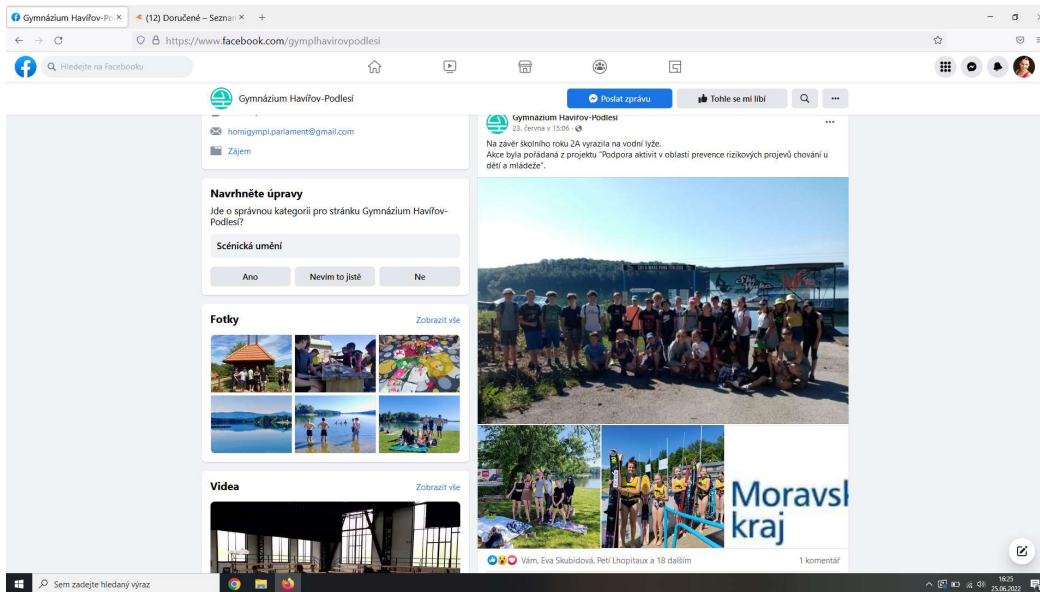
Gymnázium Havířov-Po ×
(12) Doručené – Seznam ×
+

https://www.facebook.com/gymplhavirovpodlesi

Hledejte na Facebooku

Gymnázium Havířov-Podlesí

Poslat zprávu
Tohle se mi líbí

hornigympl.parlament@gmail.com
Zájem

Navrhněte úpravy
Jde o správnou kategorii pro stránku Gymnázium Havířov-Podlesí?
Scénická umění
Ano
Nevím to jistě
Ne

Fotky
Zobrazit vše

Videa
Zobrazit vše

Gymnázium Havířov-Podlesí
23. června v 15:06 ·
Na závěr školního roku 2A vyrazila na vodní lyže.
Akce byla pořádaná z projektu "Podpora aktivit v oblasti prevence rizikových projevů chování u dětí a mládeže".

Moravsk
kraj

Vám, Eva Skubidová, Petí Lhopitaux a 18 dalším
1 komentář

Sem zadejte hledaný výraz
16:25
25.06.2022